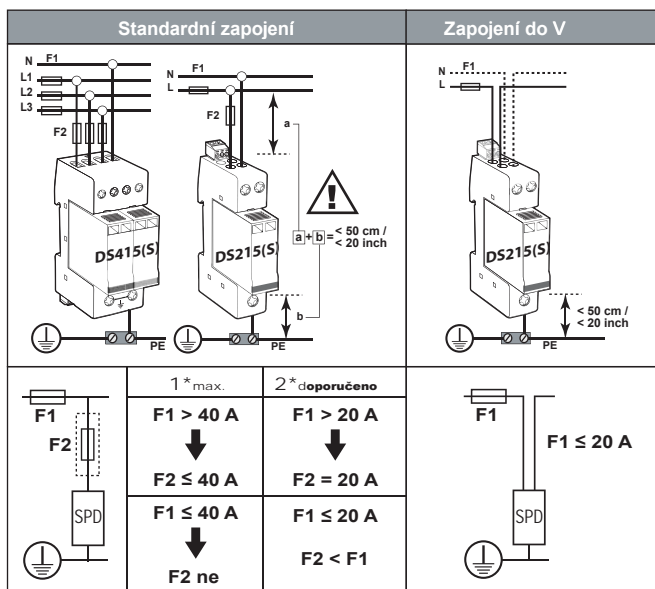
Standardní zapojení

Zapojení do V

N F1
L1
L2
L3
F2
DS415(S)
PE

N F1
L
F2
a
b
a + b = < 50 cm / < 20 inch
DS215(S)
PE

N F1
L
DS215(S)
< 50 cm / < 20 inch
PE

F1
F2
SPD

| 1*max. | 2*doporučeno |
|---|---|
| F1 > 40 A ⬇ F2 ≤ 40 A | F1 > 20 A ⬇ F2 = 20 A |
| F1 ≤ 40 A ⬇ F2 ne | F1 ≤ 20 A F2 < F1 |

F1
F1 ≤ 20 A
SPD